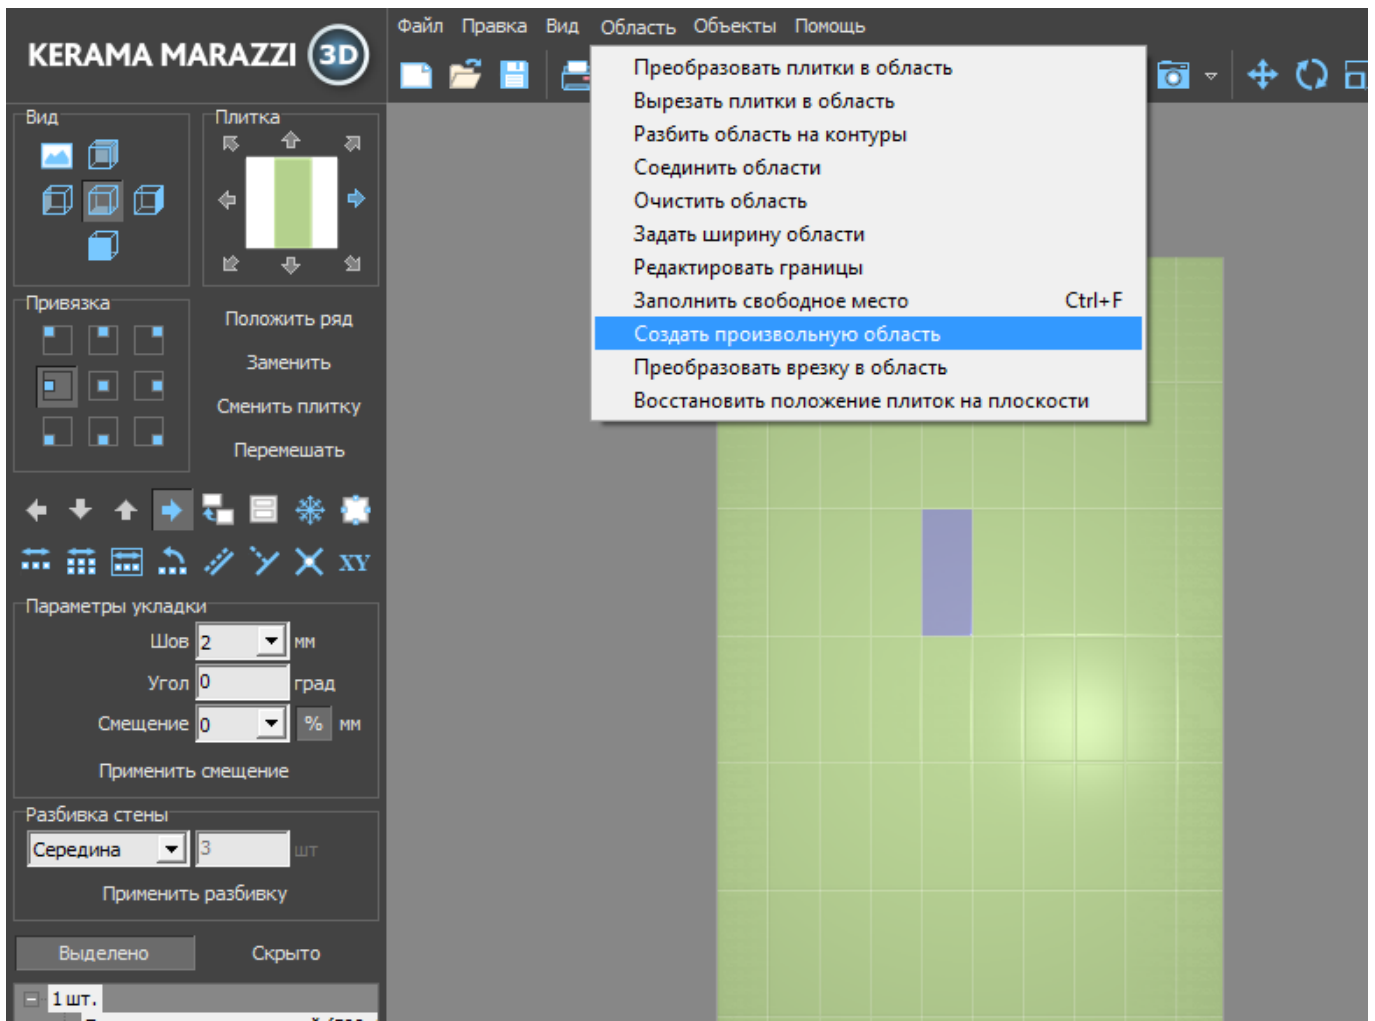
KERAMA MARAZZI 3D

Файл Правка Вид Область Объекты Помощь

Преобразовать плитки в область
Вырезать плитки в область
Разбить область на контуры
Соединить области
Очистить область
Задать ширину области
Редактировать границы
Заполнить свободное место Ctrl+F
Создать произвольную область
Преобразовать врезку в область
Восстановить положение плиток на плоскости

Вид

Плитка

Привязка

Положить ряд

Заменить

Сменить плитку

Перемешать

XY

Параметры укладки

Шов 2 мм

Угол 0 град

Смещение 0 % мм

Применить смещение

Разбивка стены

Середина 3 шт

Применить разбивку

Выделено Скрыто

1 шт.